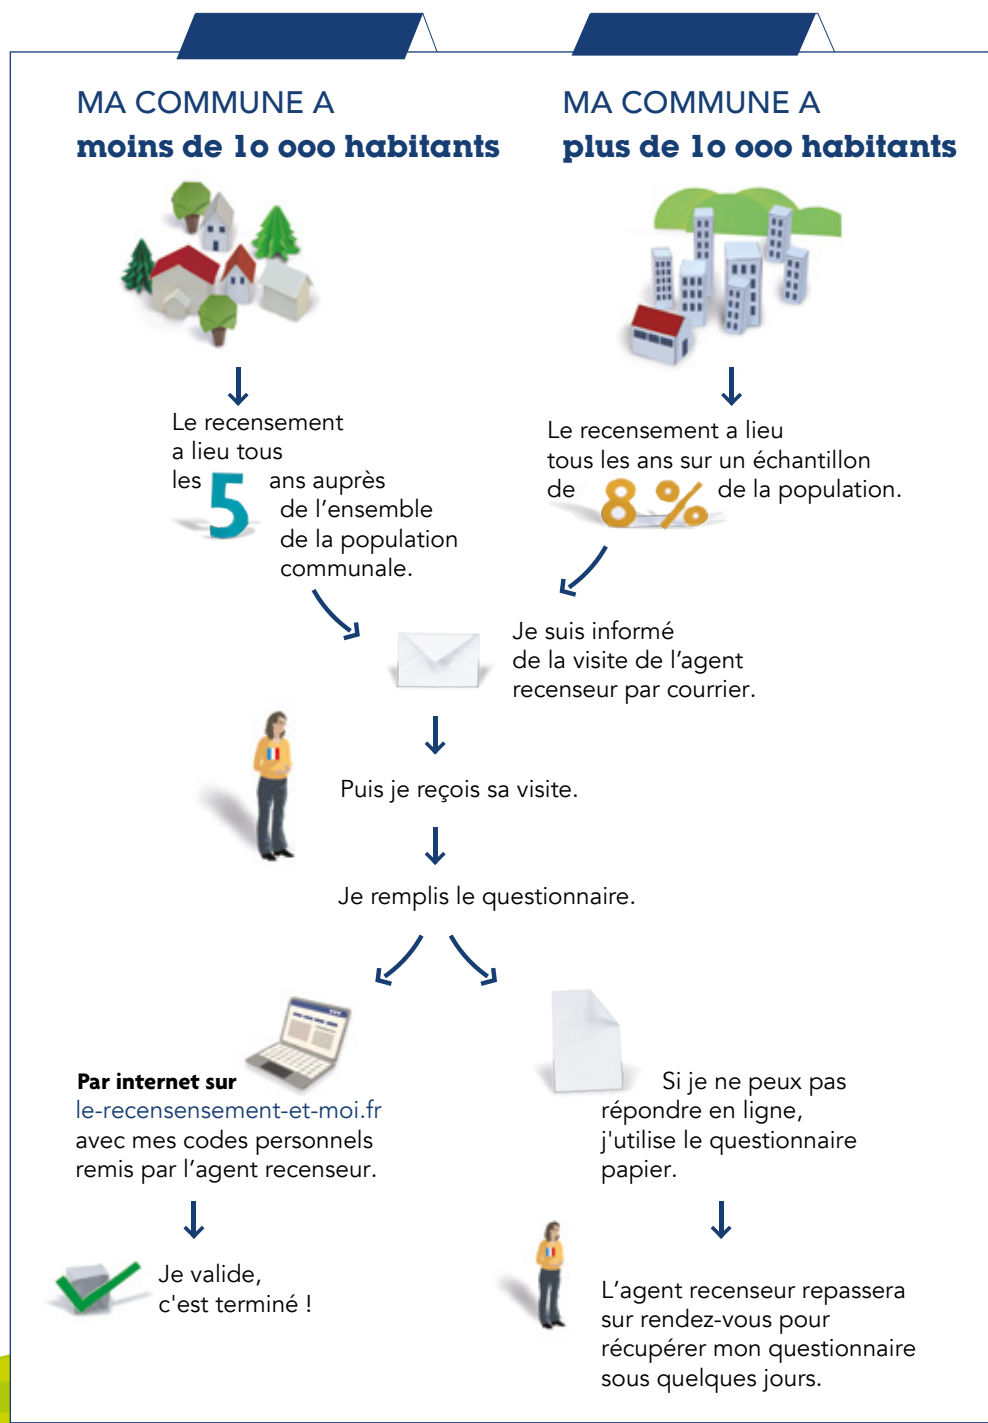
MA COMMUNE A
moins de 10 000 habitants

MA COMMUNE A
plus de 10 000 habitants

Le recensement a lieu tous les 5 ans auprès de l'ensemble de la population communale.

Le recensement a lieu tous les ans sur un échantillon de 8 % de la population.

Je suis informé de la visite de l'agent recenseur par courrier.

Puis je reçois sa visite.

Je remplis le questionnaire.

**Par internet sur** le-recensement-et-moi.fr avec mes codes personnels remis par l'agent recenseur.

Si je ne peux pas répondre en ligne, j'utilise le questionnaire papier.

Je valide, c'est terminé !

L'agent recenseur repassera sur rendez-vous pour récupérer mon questionnaire sous quelques jours.